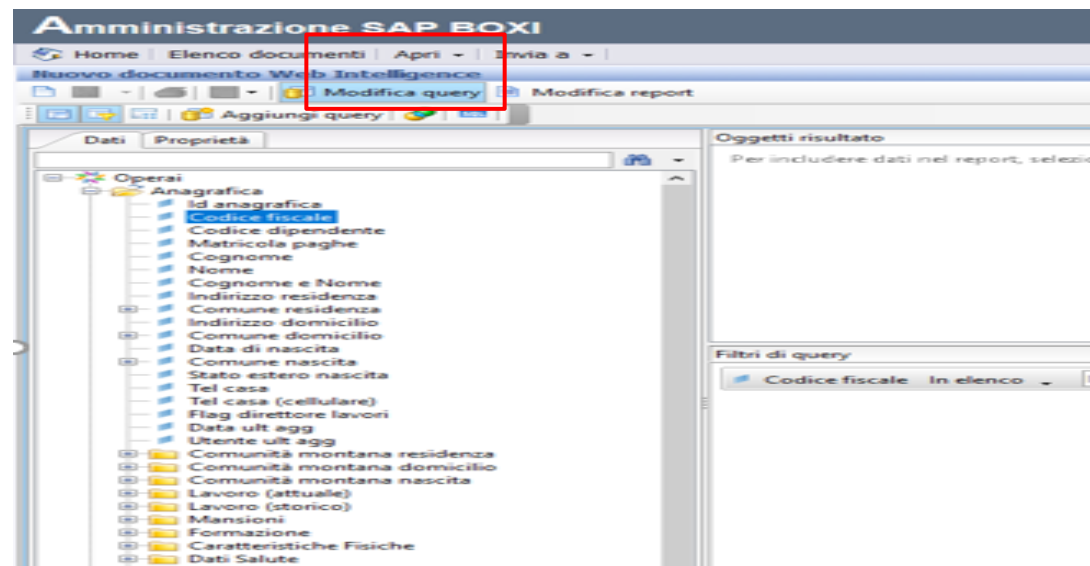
Amministrazione SAP BOXI

Home | Elenco documenti | Apri | Invia a

Nuovo documento Web Intelligence

Modifica query | Modifica report

Aggiungi query

Dati | Proprietà

Operai
Anagrafica
Id anagrafica
Codice fiscale
Codice dipendente
Matricola paghe
Cognome
Nome
Cognome e Nome
Indirizzo residenza
Comune residenza
Indirizzo domicilio
Comune domicilio
Data di nascita
Comune nascita
Stato estero nascita
Tel casa
Tel casa (cellulare)
Flag direttore lavori
Data ult agg
Utente ult agg
Comunità montana residenza
Comunità montana domicilio
Comunità montana nascita
Lavoro (attuale)
Lavoro (storico)
Mansioni
Formazione
Caratteristiche Fisiche
Dati Salute

Oggetti risultato
Per includere dati nel report, selezio

Filtri di query
Codice fiscale In elenco